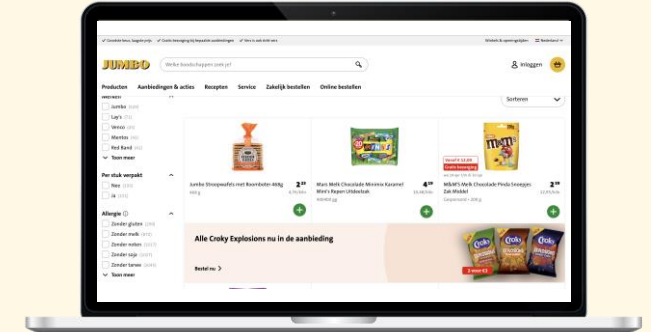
✓ Dagelijks beste prijs ✓ Gratis bezorging bij bepaalde aanbiedingen ✓ Wat je zoekt, ik heb

Winkels & openingstijden Nederland

JUMBO

Welke boodschappen zoek je?

Inloggen

Producten Aanbiedingen & acties Recepten Service Zakelijk bestellen Online bestellen

Sorteren

Jumbo
Lay's
Venco
Mentos
Red Band
Toon meer

Per stuk verpakt
Nee
Ja

Allergie
Zonder gluten
Zonder melk
Zonder noten
Zonder soja
Zonder tarwe
Toon meer

Jumbo Stroopwafels met Roomboter 468g
$2^{29}$

Mars Melk Chocolade Minimix Karamel Mini's Papiertje Uitdeelzak
$4^{59}$

Vanaf € 12,00 Gratis bezorging
M&M's Melk Chocolade Pinda Snoepjes Zak Middel
$2^{29}$

Alle Croky Explosions nu in de aanbieding

Bestel nu

Croky Croky Croky

2 voor €2